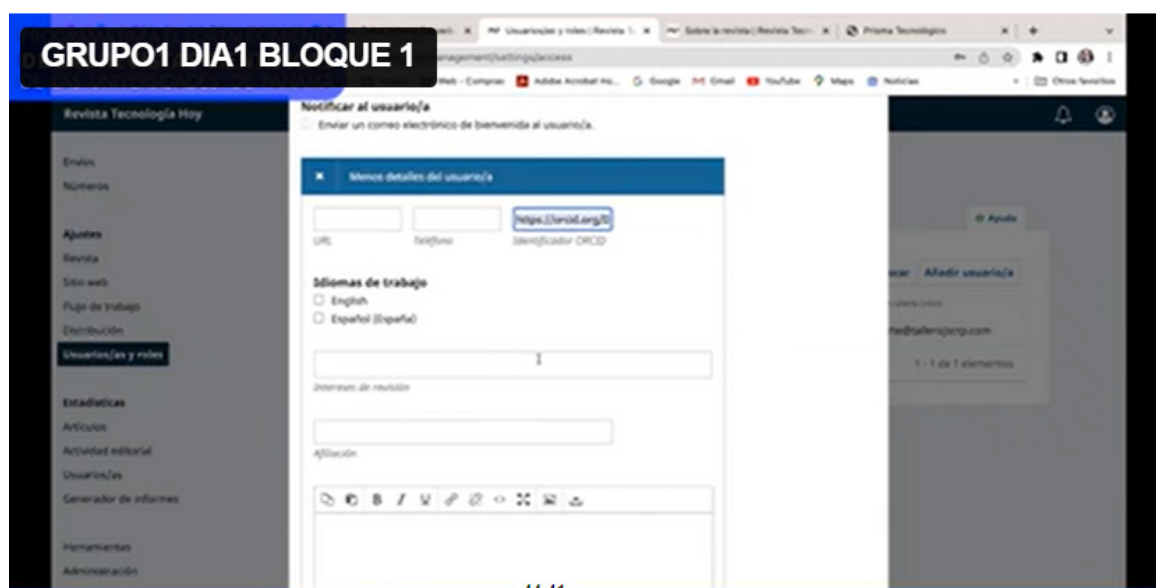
GRUPO1 DIA1 BLOQUE 1

Usuarios/as y roles | Revista T | Sobre la revista | Revista Tecn | Prisma Tecnológico

anagement/settings/access

Web - Compras | Adobe Acrobat Ho... | Google | Gmail | YouTube | Maps | Noticias | Otros favoritos

Revista Tecnología Hoy

Envíos
Números

Ajustes
Revista
Sitio web
Flujo de trabajo
Distribución
Usuarios/as y roles

Estadísticas
Artículos
Actividad editorial
Usuarios/as
Generador de informes

Herramientas
Administración

Notificar al usuario/a
Enviar un correo electrónico de bienvenida al usuario/a.

Menos detalles del usuario/a

URL
Teléfono
https://orcid.org/0
Identificador ORCID

Idiomas de trabajo
English
Español (España)

Intereses de revisión

Afiliación

Ayuda
Buscar
Añadir usuario/a
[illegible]@talleresjcrp.com
1 - 1 de 1 elementos